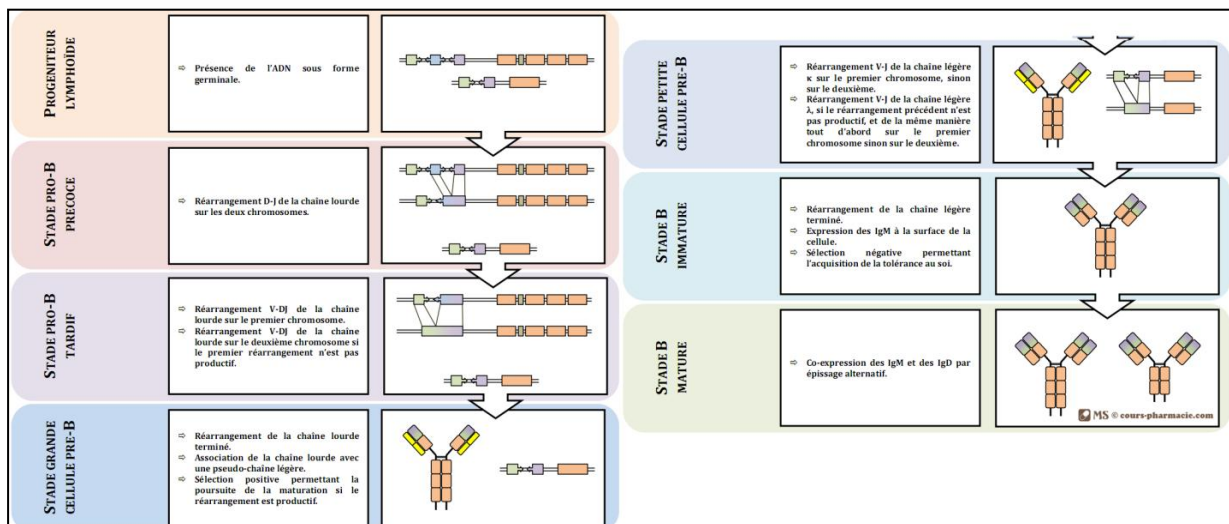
PROGENITEUR LYMPHOÏDE

⇨ Présence de l'ADN sous forme germinale.

STADE PRO-B PRECOCE

⇨ Réarrangement D-J de la chaîne lourde sur les deux chromosomes.

STADE PRO-B TARDIF

⇨ Réarrangement V-DJ de la chaîne lourde sur le premier chromosome.
⇨ Réarrangement V-DJ de la chaîne lourde sur le deuxième chromosome si le premier réarrangement n'est pas productif.

STADE GRANDE CELLULE PRE-B

⇨ Réarrangement de la chaîne lourde terminé.
⇨ Association de la chaîne lourde avec une pseudo-chaîne légère.
⇨ Sélection positive permettant la poursuite de la maturation si le réarrangement est productif.

STADE PETITE CELLULE PRE-B

⇨ Réarrangement V-J de la chaîne légère κ sur le premier chromosome, sinon sur le deuxième.
⇨ Réarrangement V-J de la chaîne légère λ, si le réarrangement précédent n'est pas productif, et de la même manière tout d'abord sur le premier chromosome sinon sur le deuxième.

STADE B IMMATURE

⇨ Réarrangement de la chaîne légère terminé.
⇨ Expression des IgM à la surface de la cellule.
⇨ Sélection négative permettant l'acquisition de la tolérance au soi.

STADE B MATURE

⇨ Co-expression des IgM et des IgD par épissage alternatif.

MS © cours-pharmacie.com